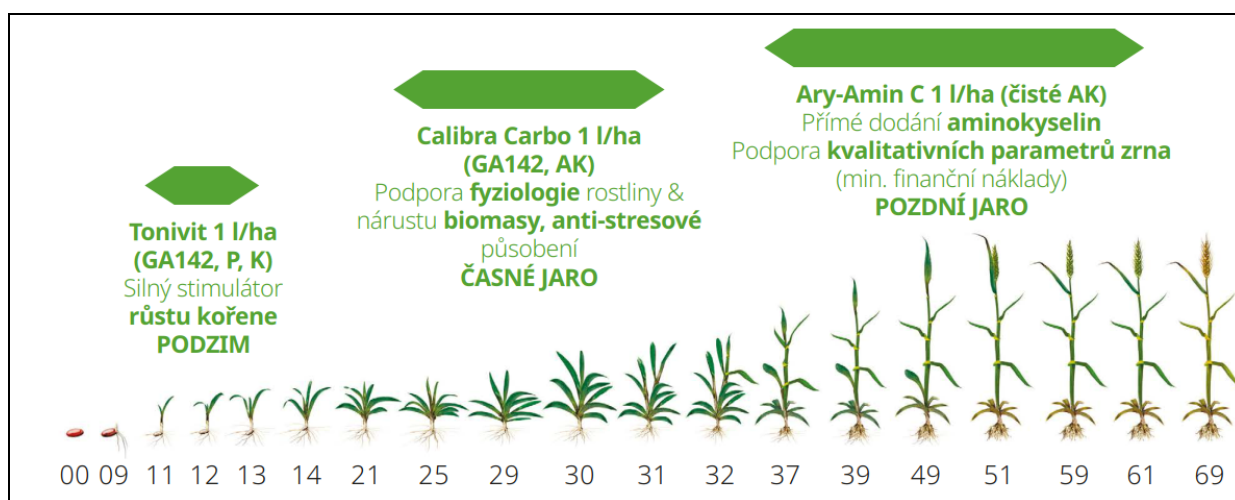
Ary-Amin C 1 l/ha (čisté AK)
Přímé dodání aminokyselin
Podpora kvalitativních parametrů zrna
(min. finanční náklady)
POZDNÍ JARO

Calibra Carbo 1 l/ha
(GA142, AK)
Podpora fyziologie rostliny & nárustu biomasy, anti-stresové působení
ČASNÉ JARO

Tonivit 1 l/ha
(GA142, P, K)
Silný stimulátor růstu kořene
PODZIM

00 09 11 12 13 14 21 25 29 30 31 32 37 39 49 51 59 61 69